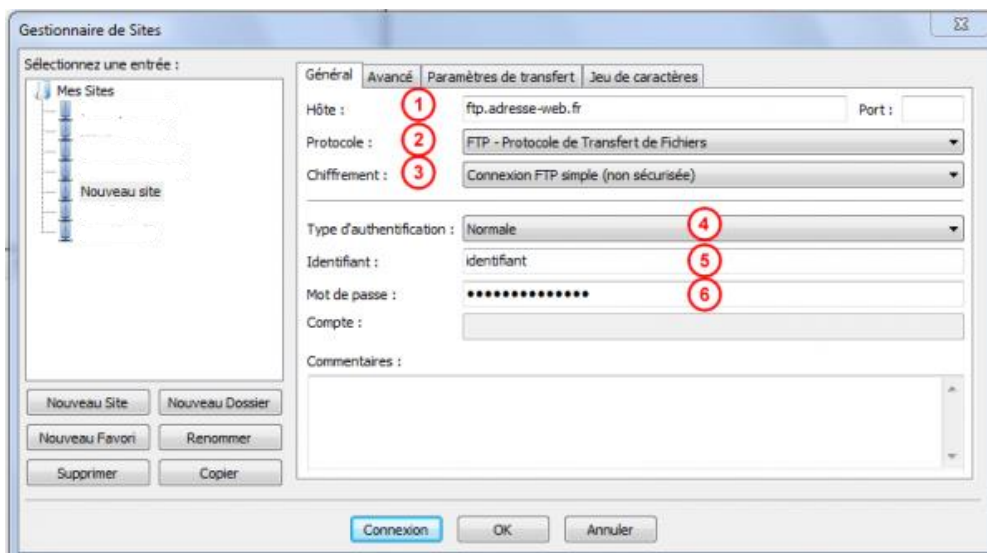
Gestionnaire de Sites

Sélectionnez une entrée :

Mes Sites

Nouveau site

Nouveau Site | Nouveau Dossier

Nouveau Favori | Renommer

Supprimer | Copier

Général | Avancé | Paramètres de transfert | Jeu de caractères

Hôte : 1 ftp.adresse-web.fr Port :

Protocole : 2 FTP - Protocole de Transfert de Fichiers

Chiffrement : 3 Connexion FTP simple (non sécurisée)

Type d'authentification : Normale 4

Identifiant : identifiant 5

Mot de passe : ••••••••••••••• 6

Compte :

Commentaires :

Connexion | OK | Annuler